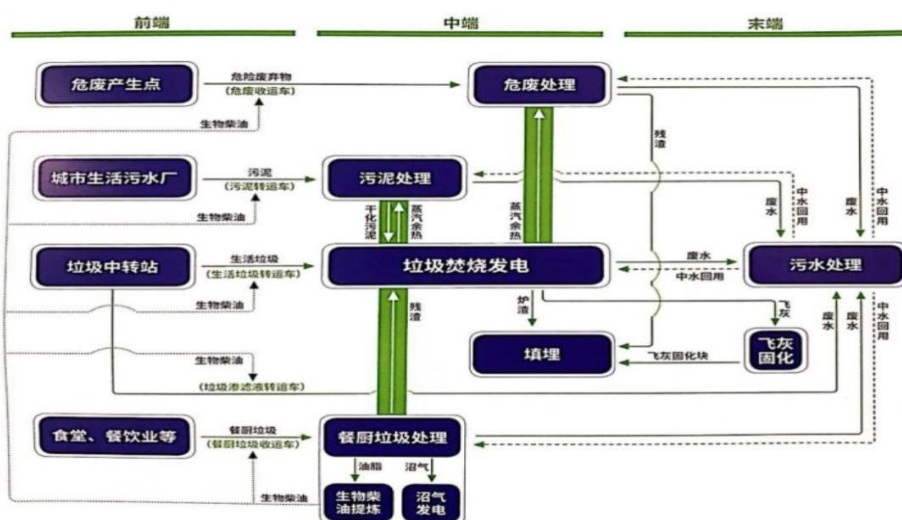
前端

中端

末端

危废产生点

危险废弃物
（危废收运车）

危废处理

生物柴油

残渣

城市生活污水厂

污泥
（污泥转运车）

污泥处理

生物柴油

干化污泥

蒸汽余热

蒸汽余热

废水

中水回用

废水

中水回用

垃圾中转站

生活垃圾
（生活垃圾转运车）

垃圾焚烧发电

废水

中水回用

污水处理

生物柴油

炉渣

残渣

飞灰

填埋

飞灰固化块

飞灰固化

废水

废水

中水回用

生物柴油

（垃圾渗滤液转运车）

食堂、餐饮业等

餐厨垃圾
（餐厨垃圾收运车）

餐厨垃圾处理

油脂

沼气

生物柴油

生物柴油提炼

沼气发电